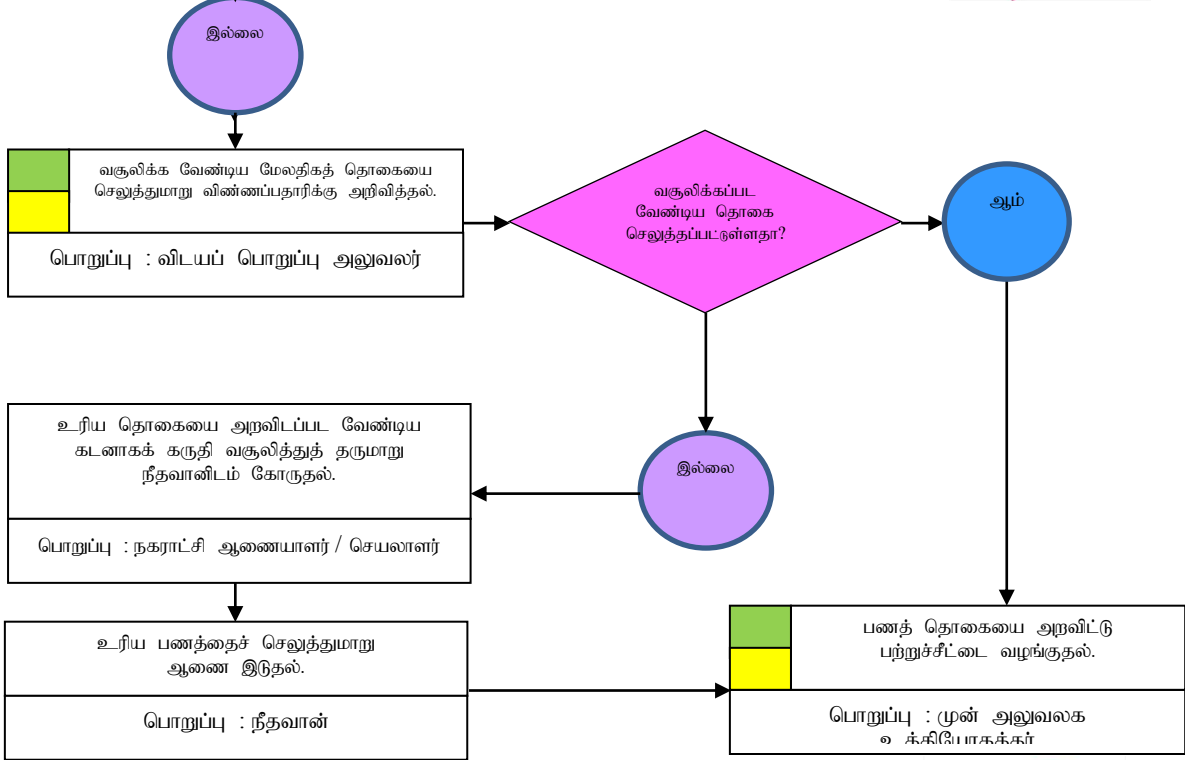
இல்லை

வசூலிக்க வேண்டிய மேலதிகத் தொகையை செலுத்துமாறு விண்ணப்பதாரிக்கு அறிவித்தல்.

பொறுப்பு : விடயப் பொறுப்பு அலுவலர்

வசூலிக்கப்பட வேண்டிய தொகை செலுத்தப்பட்டுள்ளதா?

ஆம்

உரிய தொகையை அறவிடப்பட வேண்டிய கடனாகக் கருதி வசூலித்துத் தருமாறு நீதவானிடம் கோருதல்.

பொறுப்பு : நகராட்சி ஆணையாளர் / செயலாளர்

இல்லை

உரிய பணத்தைச் செலுத்துமாறு ஆணை இடுதல்.

பொறுப்பு : நீதவான்

பணத் தொகையை அறவிட்டு பற்றுச்சீட்டை வழங்குதல்.

பொறுப்பு : முன் அலுவலக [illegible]